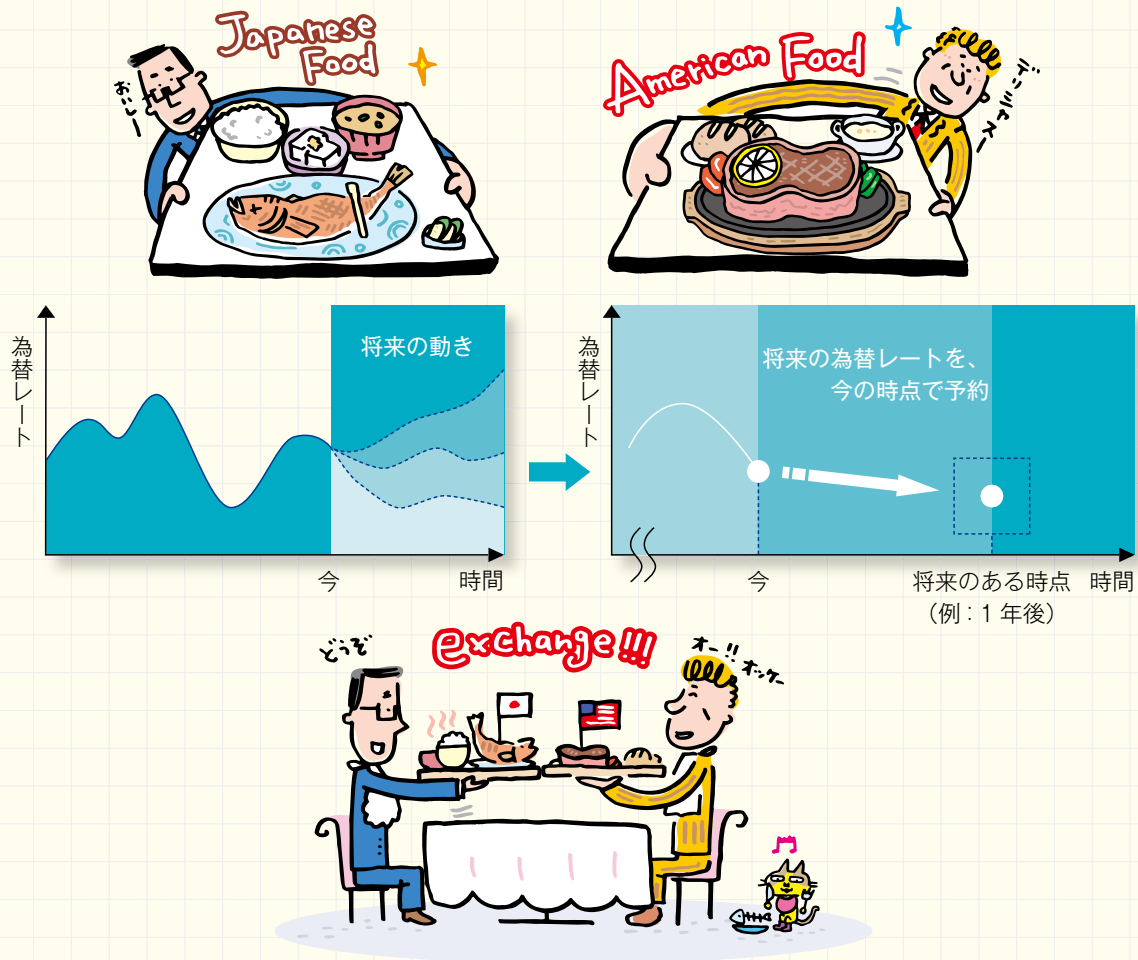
Japanese Food

おいしー

American Food

デリシャスー

為替レート

将来の動き

今

時間

為替レート

将来の為替レートを、今の時点で予約

今

将来のある時点 (例：1 年後)

時間

exchange!!!

どうぞ

オー!! オッケー